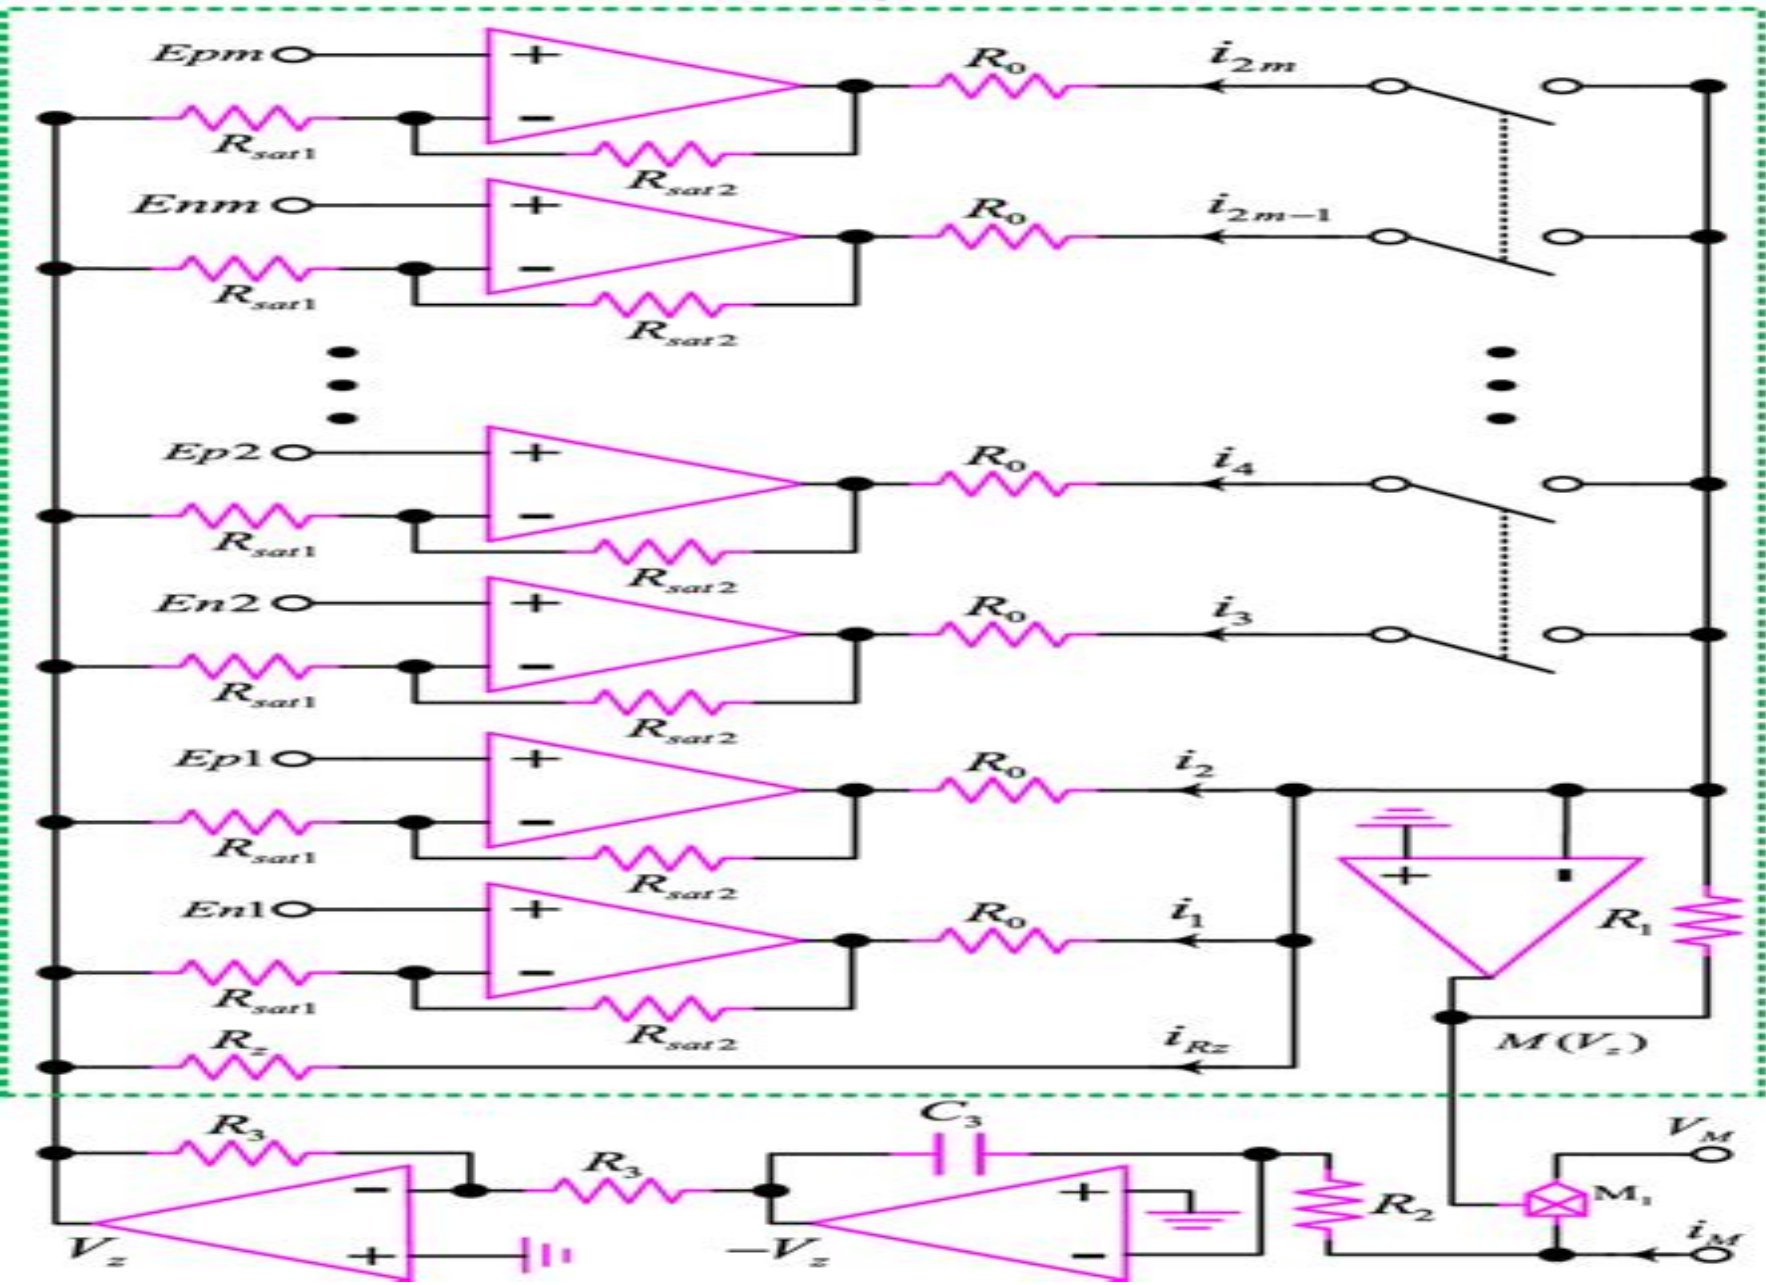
$Epm$
$R_0$
$i_{2m}$
$R_{sat1}$
$R_{sat2}$
$Enm$
$R_0$
$i_{2m-1}$
$R_{sat1}$
$R_{sat2}$
$Ep2$
$R_0$
$i_4$
$R_{sat1}$
$R_{sat2}$
$En2$
$R_0$
$i_3$
$R_{sat1}$
$R_{sat2}$
$Ep1$
$R_0$
$i_2$
$R_{sat1}$
$R_{sat2}$
$En1$
$R_0$
$i_1$
$R_1$
$R_{sat1}$
$R_{sat2}$
$R_z$
$i_{Rz}$
$M(V_z)$
$R_3$
$C_3$
$V_M$
$R_3$
$R_2$
$M_1$
$V_z$
$-V_z$
$i_M$